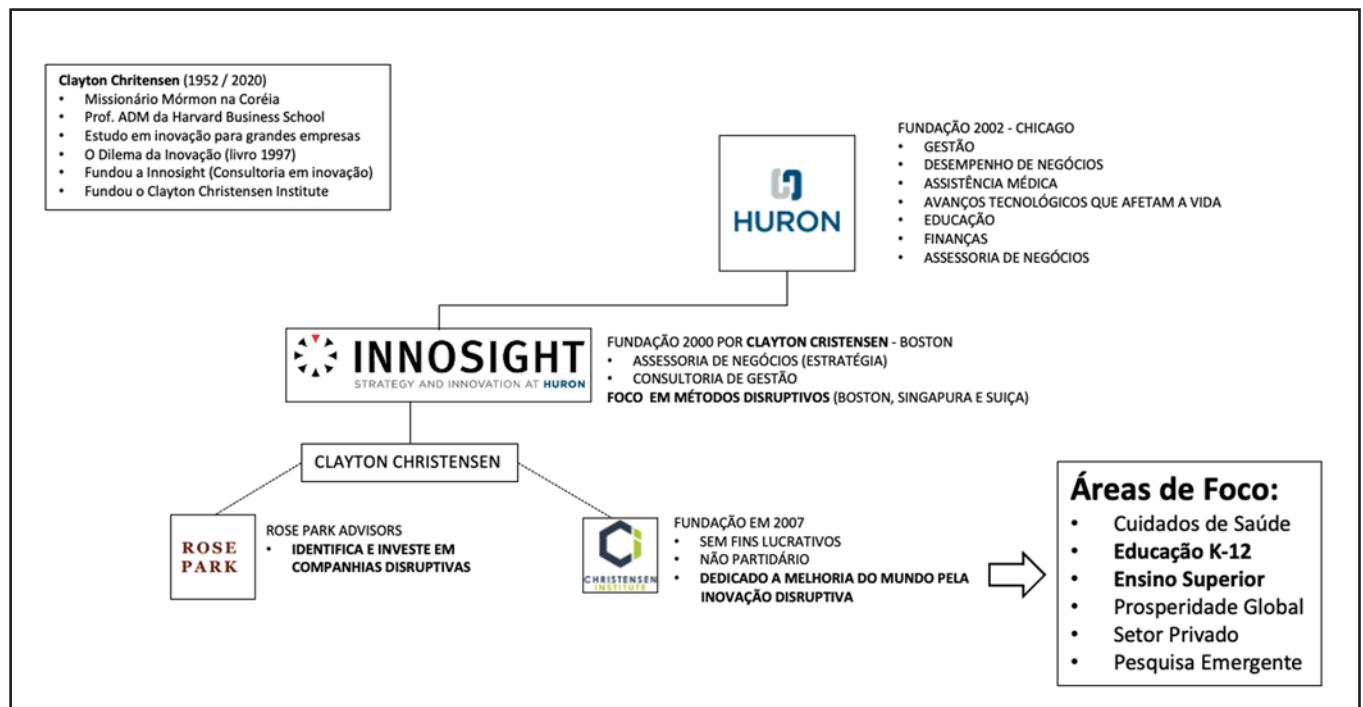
**Clayton Chritensen** (1952 / 2020)
- Missionário Mórmon na Coréia
- Prof. ADM da Harvard Business School
- Estudo em inovação para grandes empresas
- O Dilema da Inovação (livro 1997)
- Fundou a Innosight (Consultoria em inovação)
- Fundou o Clayton Christensen Institute

HURON

FUNDAÇÃO 2002 - CHICAGO
- GESTÃO
- DESEMPENHO DE NEGÓCIOS
- ASSISTÊNCIA MÉDICA
- AVANÇOS TECNOLÓGICOS QUE AFETAM A VIDA
- EDUCAÇÃO
- FINANÇAS
- ASSESSORIA DE NEGÓCIOS

INNOSIGHT
STRATEGY AND INNOVATION AT HURON

FUNDAÇÃO 2000 POR **CLAYTON CRISTENSEN** - BOSTON
- ASSESSORIA DE NEGÓCIOS (ESTRATÉGIA)
- CONSULTORIA DE GESTÃO

**FOCO EM MÉTODOS DISRUPTIVOS** (BOSTON, SINGAPURA E SUIÇA)

CLAYTON CHRISTENSEN

ROSE PARK

ROSE PARK ADVISORS
- **IDENTIFICA E INVESTE EM COMPANHIAS DISRUPTIVAS**

CHRISTENSEN INSTITUTE

FUNDAÇÃO EM 2007
- SEM FINS LUCRATIVOS
- NÃO PARTIDÁRIO
- **DEDICADO A MELHORIA DO MUNDO PELA INOVAÇÃO DISRUPTIVA**

**Áreas de Foco:**
- Cuidados de Saúde
- **Educação K-12**
- **Ensino Superior**
- Prosperidade Global
- Setor Privado
- Pesquisa Emergente